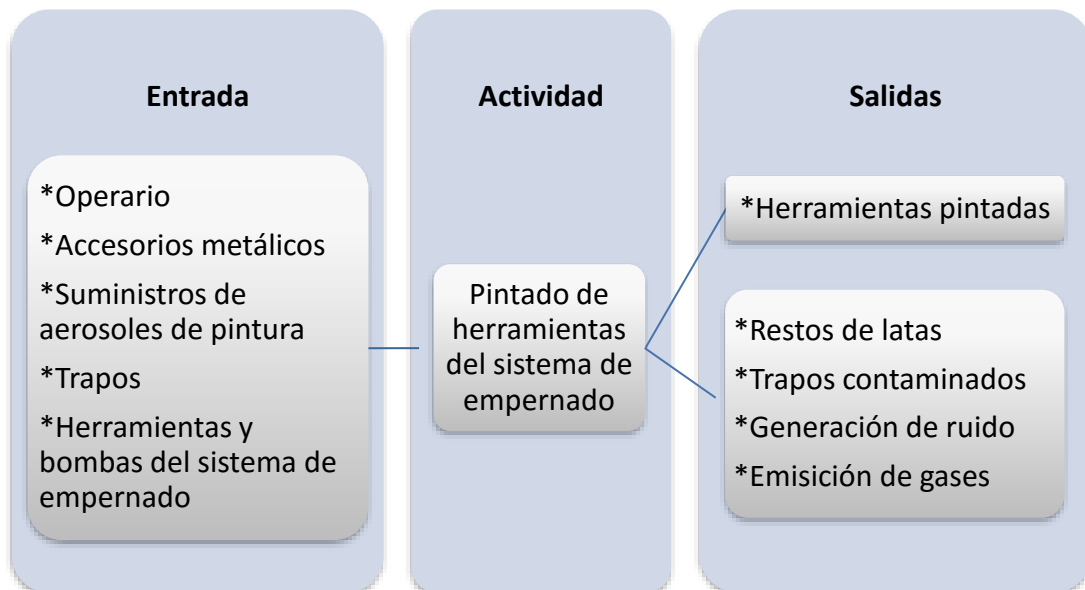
Entrada

*Operario
*Accesorios metálicos
*Suministros de aerosoles de pintura
*Trapos
*Herramientas y bombas del sistema de empernado

Actividad

Pintado de herramientas del sistema de empernado

Salidas

*Herramientas pintadas

*Restos de latas
*Trapos contaminados
*Generación de ruido
*Emisición de gases